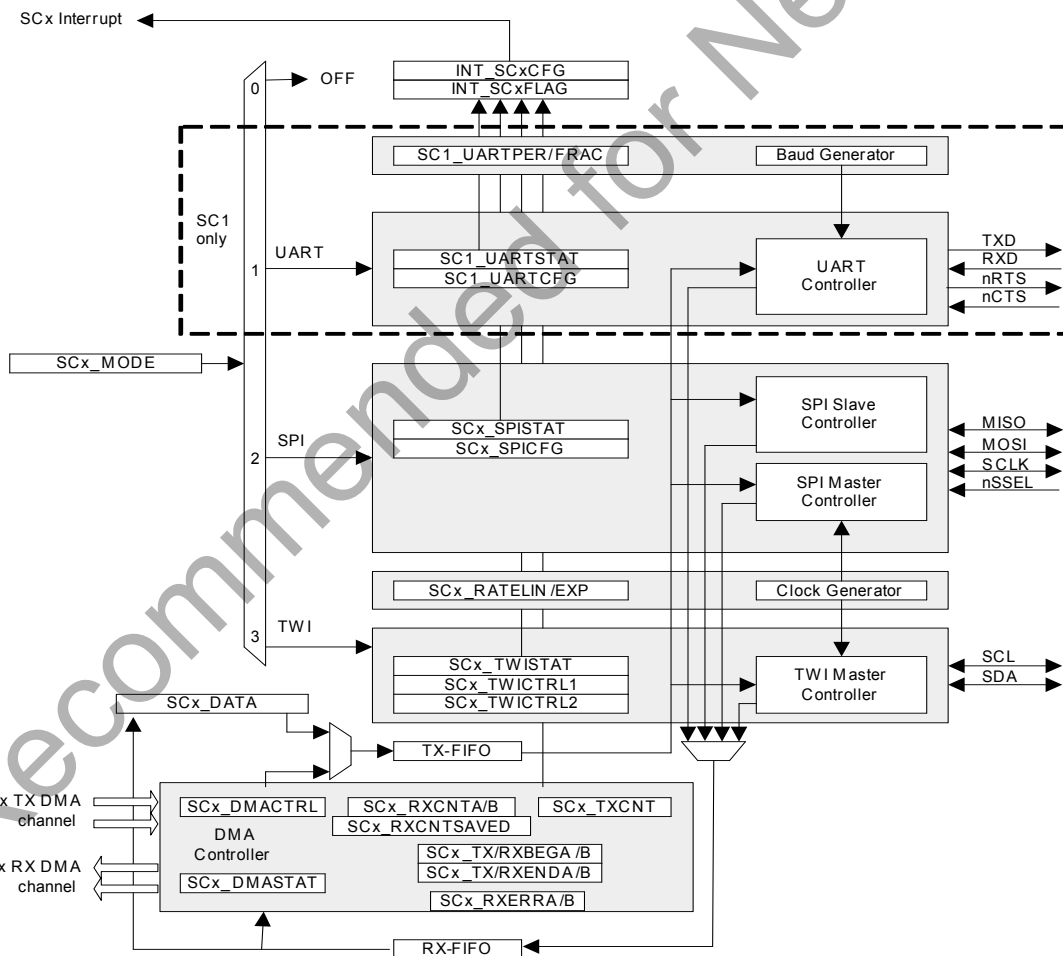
SCx Interrupt

INT_SCxCFG
INT_SCxFLAG

0 OFF

SC1_UARTPER/FRAC
Baud Generator

SC1 only

UART
1

SC1_UARTSTAT
SC1_UARTCFG

UART Controller

TXD
RXD
nRTS
nCTS

SCx_MODE

SPI Slave Controller

SPI
2

SCx_SPISTAT
SCx_SPICFG

MISO
MOSI
SCLK
nSSEL

SPI Master Controller

SCx_RATELIN/EXP
Clock Generator

TWI
3

SCx_TWISTAT
SCx_TWICTRL1
SCx_TWICTRL2

TWI Master Controller

SCL
SDA

SCx_DATA

TX-FIFO

x TX DMA channel

SCx_DMACTRL
SCx_RXCNTA/B
SCx_RXCNTSAVED
SCx_TXCNT

DMA Controller

x RX DMA channel

SCx_TX/RXBEGA/B
SCx_TX/RXENDA/B

SCx_DMASTAT

SCx_RXERRA/B

RX-FIFO

Recommended for Ne